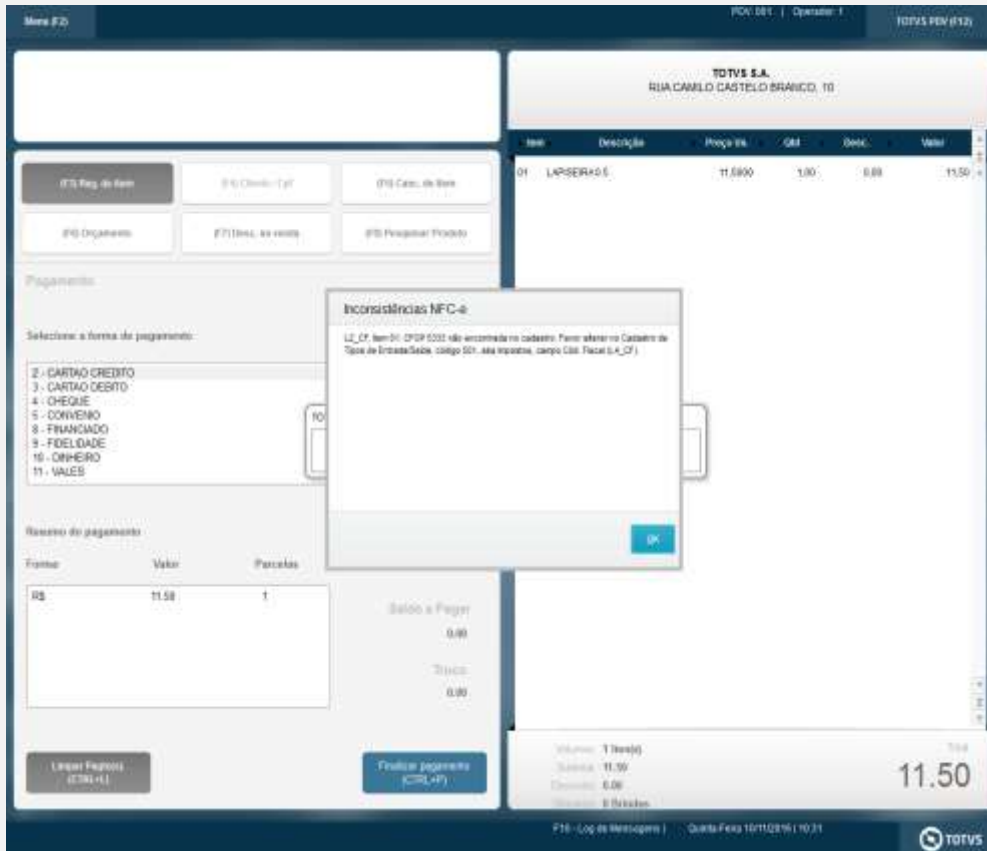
Menu (F2)

PDV: 001 | Operador: 1

TOTVS PDV (F12)

TOTVS S.A.
RUA CAMILO CASTELO BRANCO, 10

| Item | Descrição | Preço Un. | Qtd | Desc. | Valor |
|---|---|---|---|---|---|
| 01 | LAPISEIRA 0.5 | 11,5000 | 1,00 | 0,00 | 11,50 |

(F3) Reg. de Item

(F4) Cliente / CpF

(F5) Canc. de Item

(F6) Orçamento

(F7) Desc. no venda

(F8) Pesquisar Produto

Pagamento

Selecione a forma de pagamento

2 - CARTAO CREDITO
3 - CARTAO DEBITO
4 - CHEQUE
5 - CONVENIO
8 - FINANCIADO
9 - FIDELIDADE
10 - DINHEIRO
11 - VALES

Inconsistências NFC-e

L2_CF, item 01: CFOP 5102 não encontrada no cadastro. Favor alterar no Cadastro de Tipos de Entrada/Saída, código 501, aba impostos, campo Cód. Fiscal (L4_CF).

OK

Resumo do pagamento

| Forma | Valor | Parcelas |
|---|---|---|
| R$ | 11.50 | 1 |

Saldo a Pagar
0.00

Troco
0.00

Limpar Pagto(s) (CTRL+L)

Finalizar pagamento (CTRL+P)

Volumes 1 Item(s)
Subtotal 11.50
Desconto 0.00
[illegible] 0 Brindes

Total
11.50

F10 - Log de Mensagens | Quinta-Feira 10/11/2016 | 10:21

TOTVS